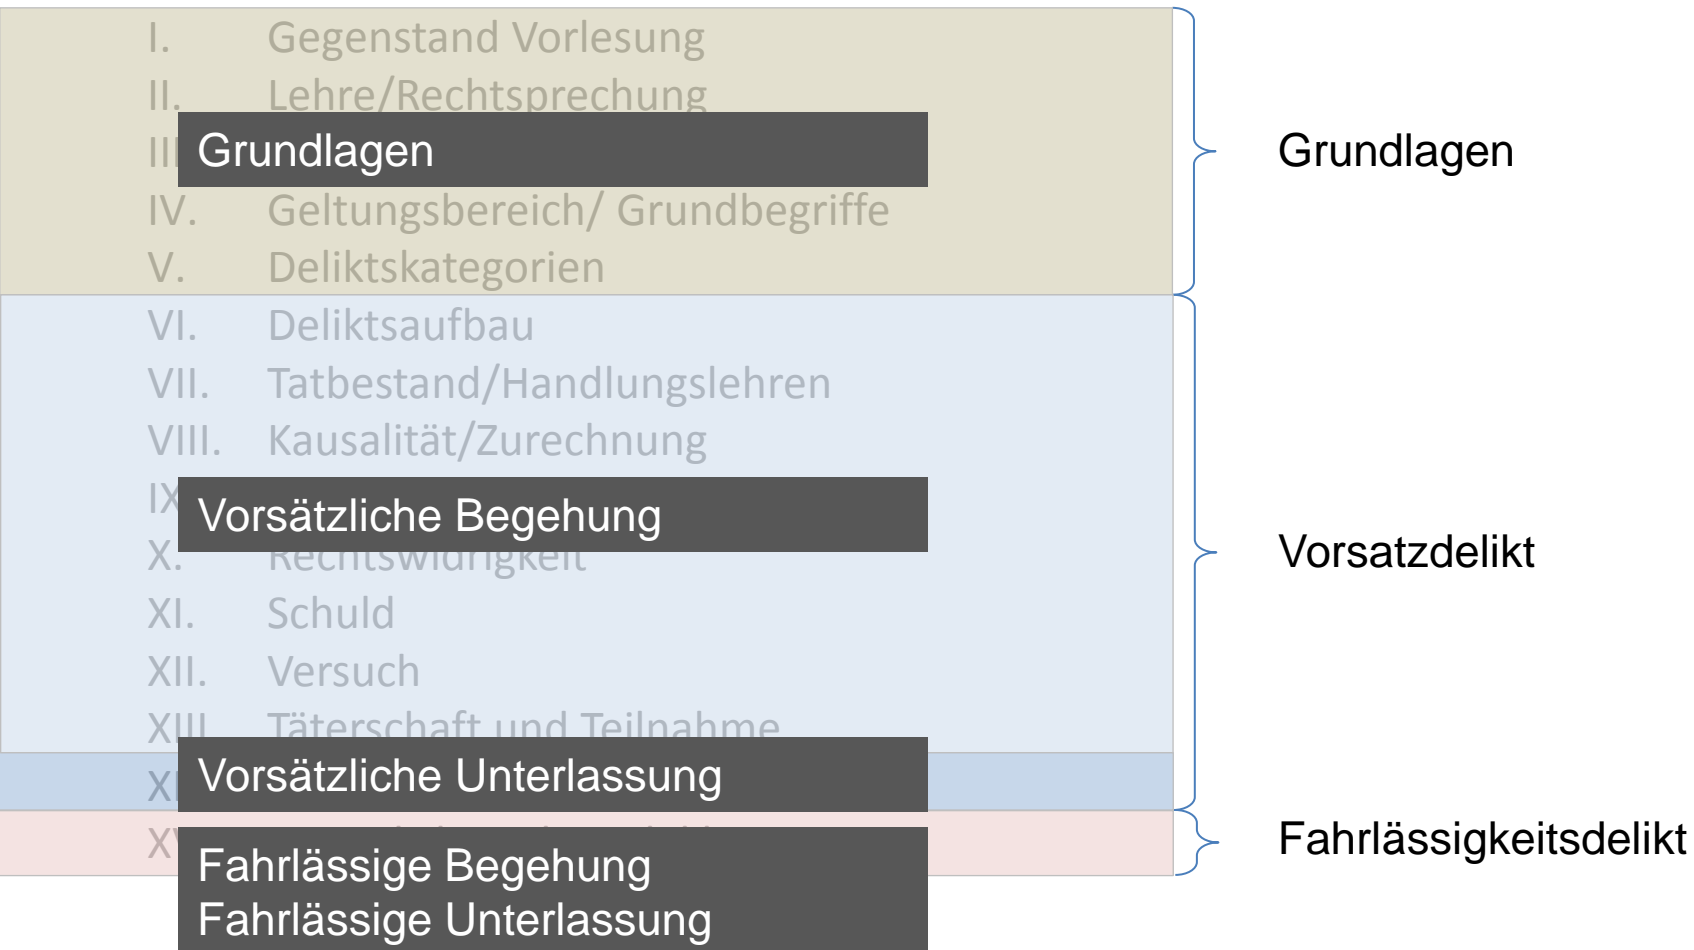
I. Gegenstand Vorlesung
II. Lehre/Rechtsprechung
III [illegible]
Grundlagen
IV. Geltungsbereich/ Grundbegriffe
V. Deliktskategorien
VI. Deliktsaufbau
VII. Tatbestand/Handlungslehren
VIII. Kausalität/Zurechnung
IX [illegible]
Vorsätzliche Begehung
X. Rechtswidrigkeit
XI. Schuld
XII. Versuch
XIII. Täterschaft und Teilnahme
XI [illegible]
Vorsätzliche Unterlassung
XV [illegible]
Fahrlässige Begehung
Fahrlässige Unterlassung

Grundlagen

Vorsatzdelikt

Fahrlässigkeitsdelikt